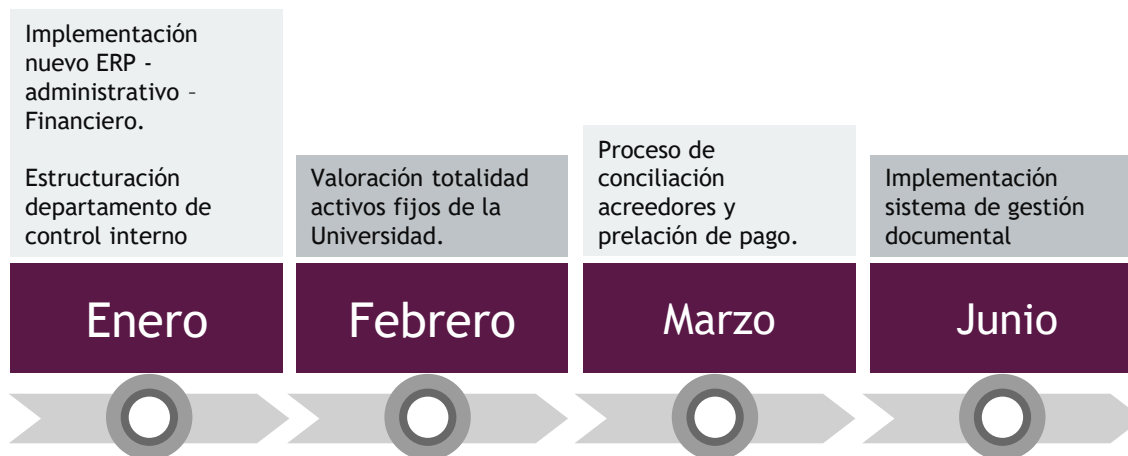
Implementación nuevo ERP - administrativo – Financiero.

Estructuración departamento de control interno

Enero

Valoración totalidad activos fijos de la Universidad.

Febrero

Proceso de conciliación acreedores y prelación de pago.

Marzo

Implementación sistema de gestión documental

Junio